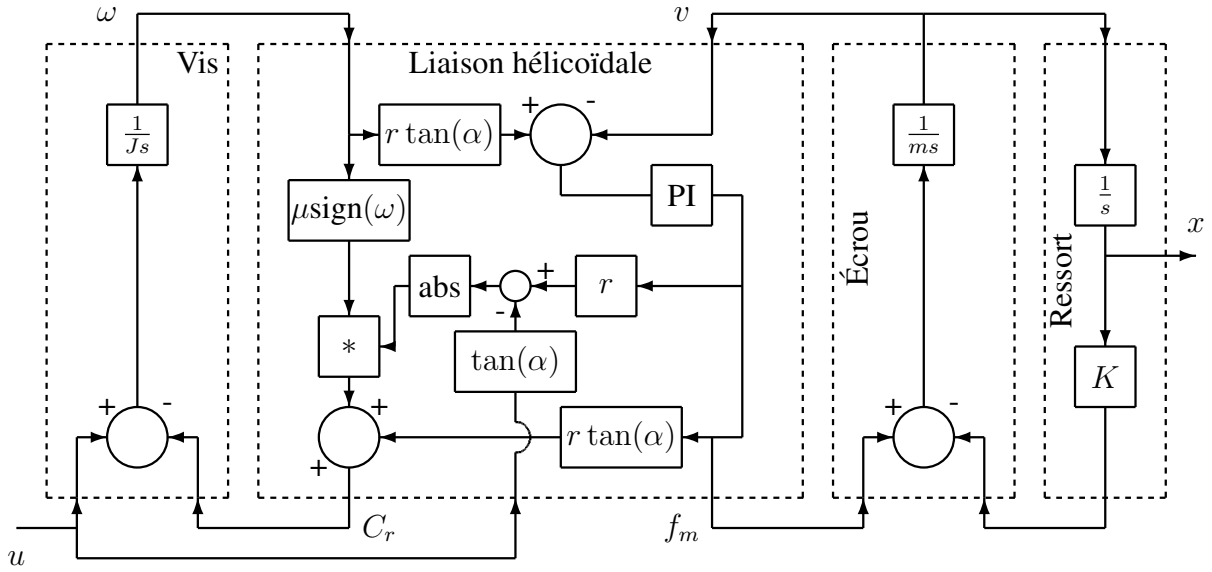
$\omega$

$v$

Vis

Liaison hélicoïdale

$\frac{1}{Js}$

$r\tan(\alpha)$

+ -

$\frac{1}{ms}$

$\frac{1}{s}$

$\mu\text{sign}(\omega)$

PI

Écrou

Ressort

$x$

abs

+

$r$

-

$*$

$\tan(\alpha)$

$K$

+ -

+

+ -

$r\tan(\alpha)$

+

$C_r$

$f_m$

$u$